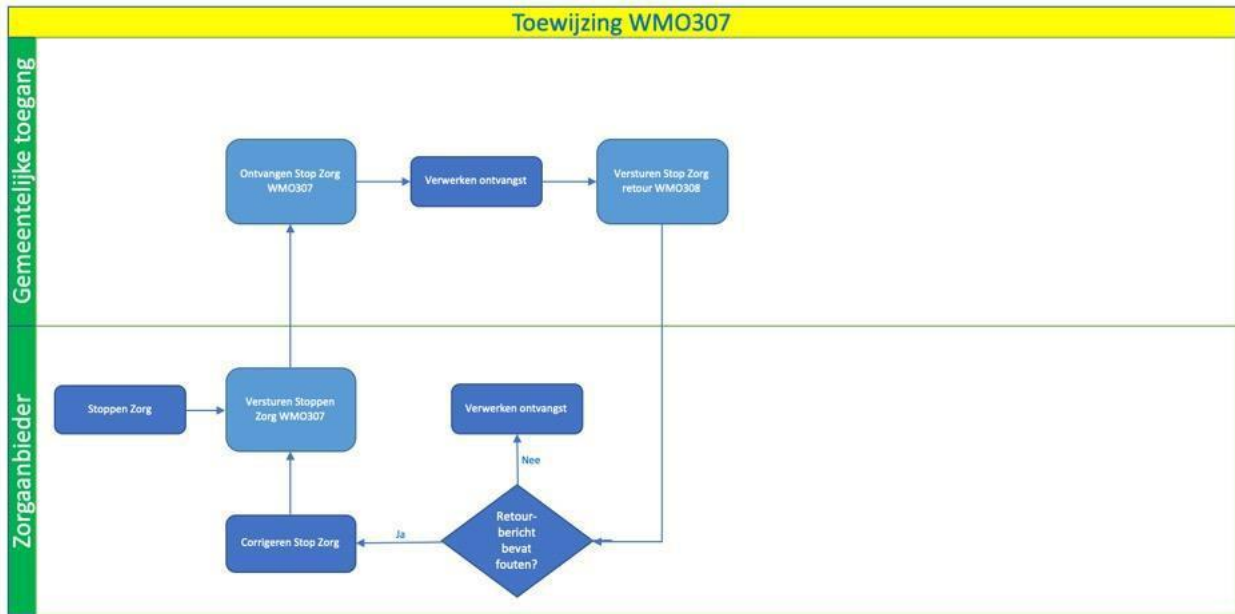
Toewijzing WMO307

Gemeentelijke toegang

Ontvangen Stop Zorg WMO307

Verwerken ontvangst

Versturen Stop Zorg retour WMO308

Zorgaanbieder

Stoppen Zorg

Versturen Stoppen Zorg WMO307

Verwerken ontvangst

Nee

Retour-bericht bevat fouten?

Ja

Corrigeren Stop Zorg